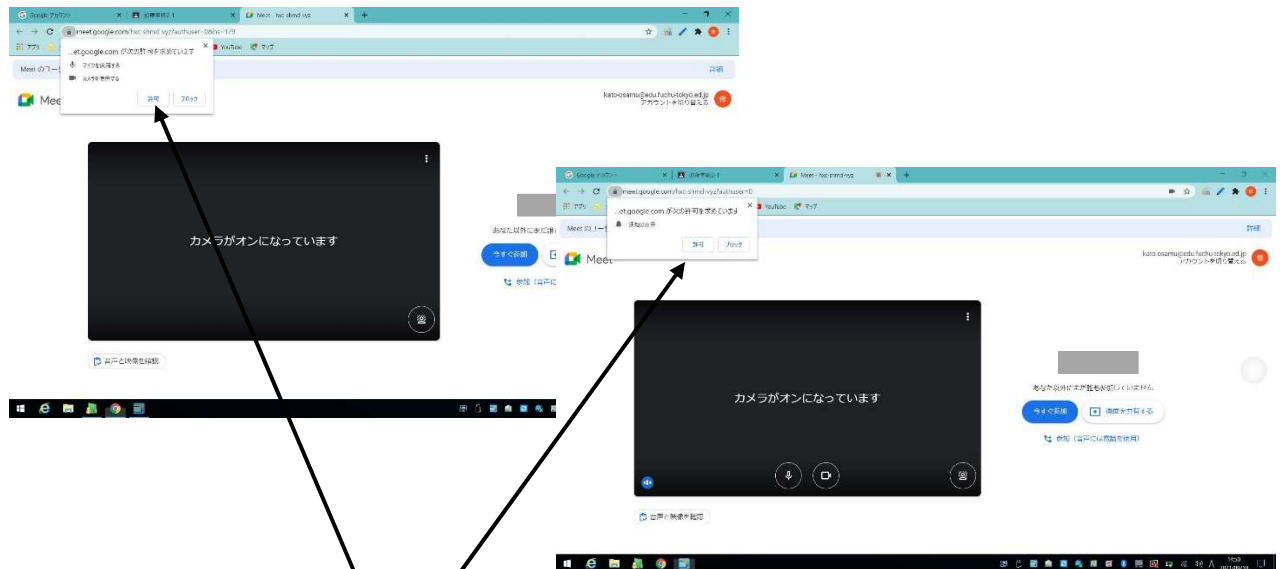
Google アカウント
Meet - fsc-shmd-vyz
meet.google.com/fsc-shmd-vyz?authuser=0&hs=179
アプリ
YouTube
マップ
...et.google.com が次の許可を求めています
マイクを使用する
カメラを使用する
許可
ブロック
Meet のフ
詳細
Meet
kato-osamu@edu.fuchu-tokyo.ed.jp
アカウントを切り替える
カメラがオンになっています
音声と映像を確認
あなた以外にまだ誰
今すぐ参加
参加（音声に

Google アカウント
Meet - fsc-shmd-vyz
meet.google.com/fsc-shmd-vyz?authuser=0
アプリ
YouTube
マップ
...et.google.com が次の許可を求めています
通知の表示
許可
ブロック
Meet のフ
詳細
Meet
kato-osamu@edu.fuchu-tokyo.ed.jp
アカウントを切り替える
カメラがオンになっています
あなた以外にまだ誰も参加していません
今すぐ参加
画面を共有する
参加（音声には電話を使用）
音声と映像を確認